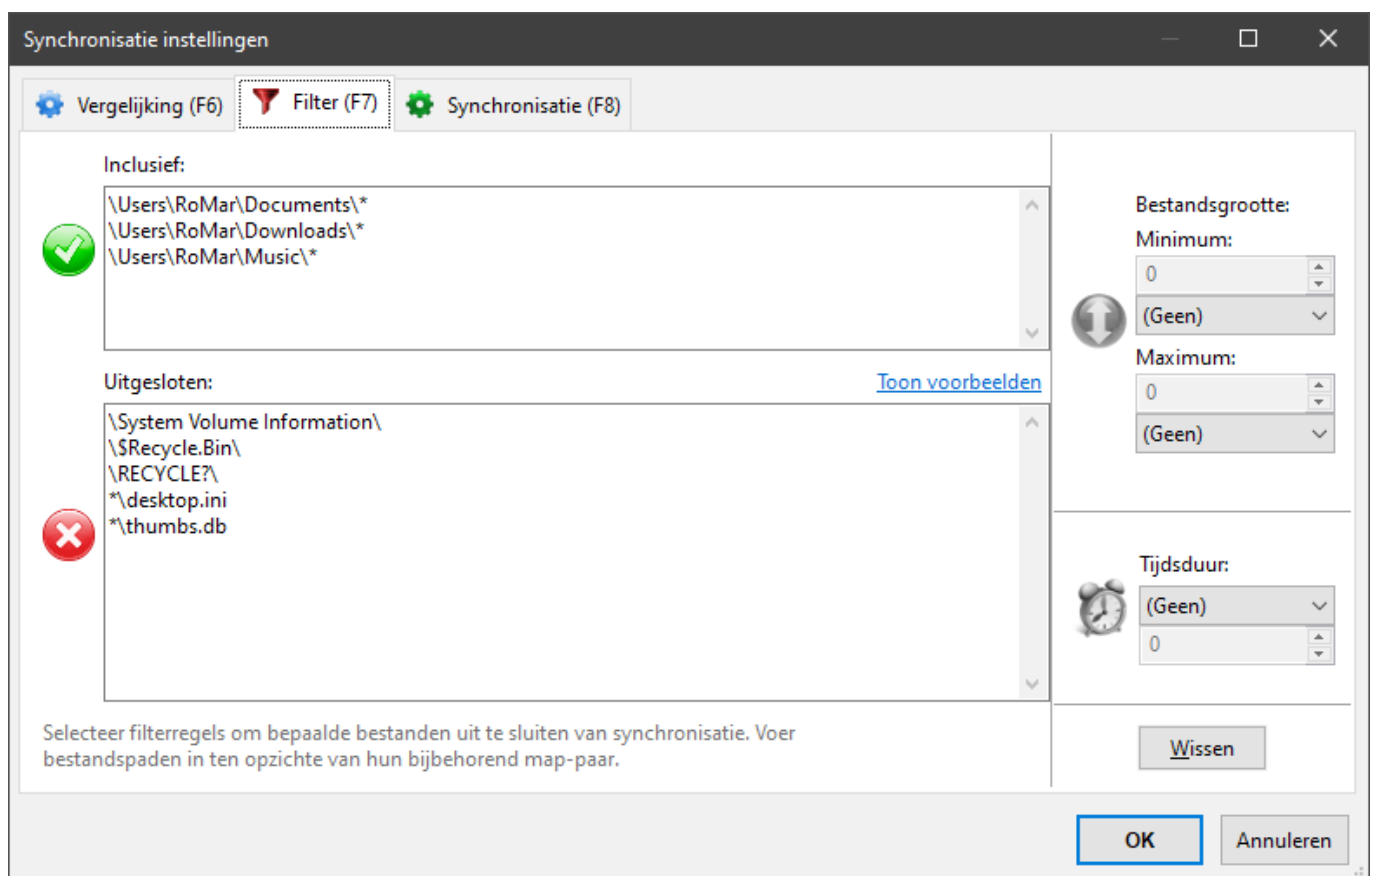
Synchronisatie instellingen

Vergelijking (F6)
Filter (F7)
Synchronisatie (F8)

Inclusief:
\Users\RoMar\Documents\*
\Users\RoMar\Downloads\*
\Users\RoMar\Music\*

Uitgesloten:
Toon voorbeelden
\System Volume Information\
\$Recycle.Bin\
\RECYCLE?\
*\desktop.ini
*\thumbs.db

Selecteer filterregels om bepaalde bestanden uit te sluiten van synchronisatie. Voer bestandspaden in ten opzichte van hun bijbehorend map-paar.

Bestandsgrootte:
Minimum:
0
(Geen)
Maximum:
0
(Geen)

Tijdsduur:
(Geen)
0

Wissen

OK
Annuleren